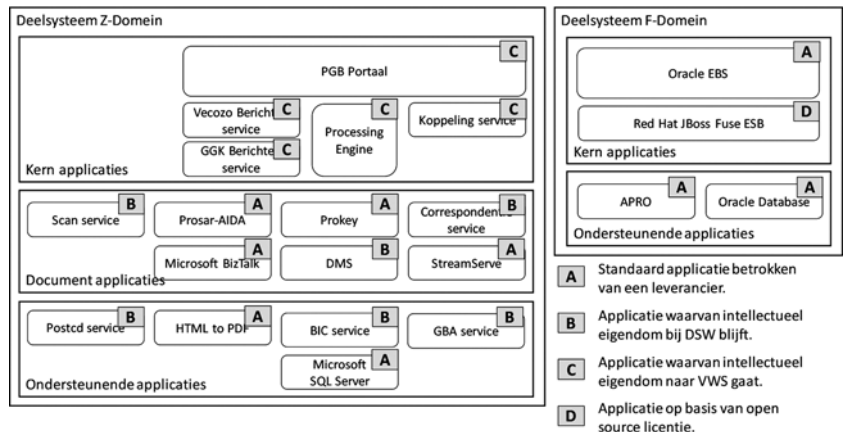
Deelsysteem Z-Domein

PGB Portaal C

Vecozo Bericht service C

Processing Engine C

Koppeling service C

GGK Berichte service C

Kern applicaties

Scan service B

Prosar-AIDA A

Prokey A

Correspondentie service B

Microsoft BizTalk A

DMS B

StreamServe A

Document applicaties

Postcd service B

HTML to PDF A

BIC service B

GBA service B

Microsoft SQL Server A

Ondersteunende applicaties

Deelsysteem F-Domein

Oracle EBS A

Red Hat JBoss Fuse ESB D

Kern applicaties

APRO A

Oracle Database A

Ondersteunende applicaties

A Standaard applicatie betrokken van een leverancier.

B Applicatie waarvan intellectueel eigendom bij DSW blijft.

C Applicatie waarvan intellectueel eigendom naar VWS gaat.

D Applicatie op basis van open source licentie.